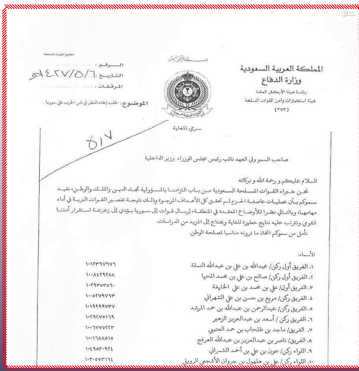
المملكة العربية السعودية
وزارة الدفاع
رئاسة هيئة الأركان العامة
هيئة الاستخبارات والأمن للقوات المسلحة
(٢٧٣)

الرقم: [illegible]
التاريخ: ١٤٣٧/٥/٦ هـ
الموضوع: طلب إعادة النظر في الحرب على سوريا

سري للغاية

٨١٧

صاحب السمو ولي العهد نائب رئيس مجلس الوزراء وزير الداخلية

السلام عليكم ورحمة الله وبركاته

نحن ضباط القوات المسلحة السعودية من باب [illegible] بالمسؤولية تجاه الدين والملك والوطن، نفيد سموكم بأن عمليات عاصفة الحزم لم تحقق كل الأهداف المرجوة وذلك نتيجة لتقصير القوات البرية في أداء مهامها، وبالمثل نظراً للأوضاع المعقدة في المنطقة، إرسال قوات إلى سوريا يؤدي إلى زعزعة استقرار المملكة وأمنها القومي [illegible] عليه نقترح إعادة النظر في هذه المسألة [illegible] القرار النهائي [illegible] لذلك نأمل من سموكم اتخاذ ما ترونه مناسباً لمصلحة الوطن.

١. الفريق أول ركن/ عبدالله بن علي بن عبدالله السالة — ١٠٠٣٩٧٩٦٩
٢. الفريق أول ركن/ صالح بن علي بن محمد المحيا — ١٠٠٨١٩٢٨٨
٣. الفريق ركن/ علي بن محمد بن علي الخليفة — ١٠٠٢٨٩٠٩٨
٤. الفريق ركن/ مريع بن حسن بن علي الشهراني — ١٠٠٥٩٧٧٣٣٣
٥. الفريق ركن/ عبدالرحمن بن عبدالله بن محمد البرنة — ١٠٠٧٨٩٩٩٧٢
٦. الفريق ركن/ أحمد بن عبدالعزيز الرشي — ١٠٠٧٨٨٨٦٥٧
٧. الفريق/ ماجد بن طلحاب بن محمد العتيبي — ١٠٠٧٧٧٧٢٧
٨. الفريق/ ناصر بن عبدالعزيز بن عبدالله المرجع — ١٠١١٨٥٨٤٧٥
٩. اللواء ركن/ عوض بن علي بن أحمد القرني — ١٠٢٩١٧٩٨٠
١٠. اللواء ركن/ علي بن عطيه بن صروان الأحمدي الزبيدي — ١٠٢٠٩٧٣١٦٨